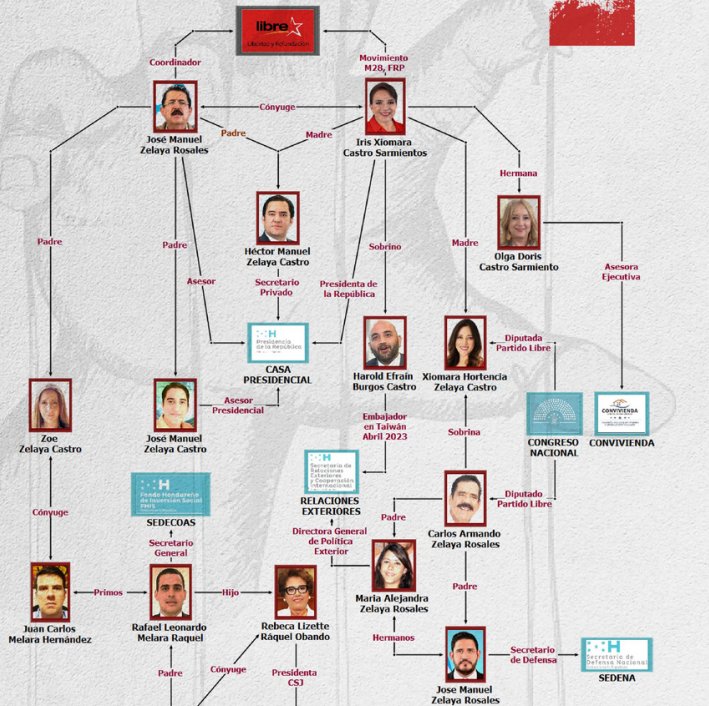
libre
Libertad y Refundación

Coordinador

Movimiento M28, FRP

Cónyuge

José Manuel Zelaya Rosales

Iris Xiomara Castro Sarmientos

Padre

Madre

Hermana

Padre

Padre

Héctor Manuel Zelaya Castro

Olga Doris Castro Sarmiento

Sobrino

Madre

Asesor

Secretario Privado

Presidenta de la República

Asesora Ejecutiva

Presidencia de la República

CASA PRESIDENCIAL

Harold Efraín Burgos Castro

Xiomara Hortencia Zelaya Castro

Diputada Partido Libre

Zoe Zelaya Castro

José Manuel Zelaya Castro

Asesor Presidencial

Embajador en Taiwán Abril 2023

CONGRESO NACIONAL

CONVIVIENDA

CONVIVIENDA

Sobrina

Secretaría de Relaciones Exteriores y Cooperación Internacional

Fondo Hondureño de Inversión Social FHIS

RELACIONES EXTERIORES

Diputado Partido Libre

Cónyuge

SEDECOAS

Padre

Carlos Armando Zelaya Rosales

Secretario General

Directora General de Política Exterior

Primos

Hijo

Juan Carlos Melara Hernández

Rafael Leonardo Melara Raquel

Rebeca Lizette Ráquel Obando

Maria Alejandra Zelaya Rosales

Padre

Cónyuge

Hermanos

Secretario de Defensa

Secretaría de Defensa Nacional

Padre

Presidenta CSJ

Jose Manuel Zelaya Rosales

SEDENA